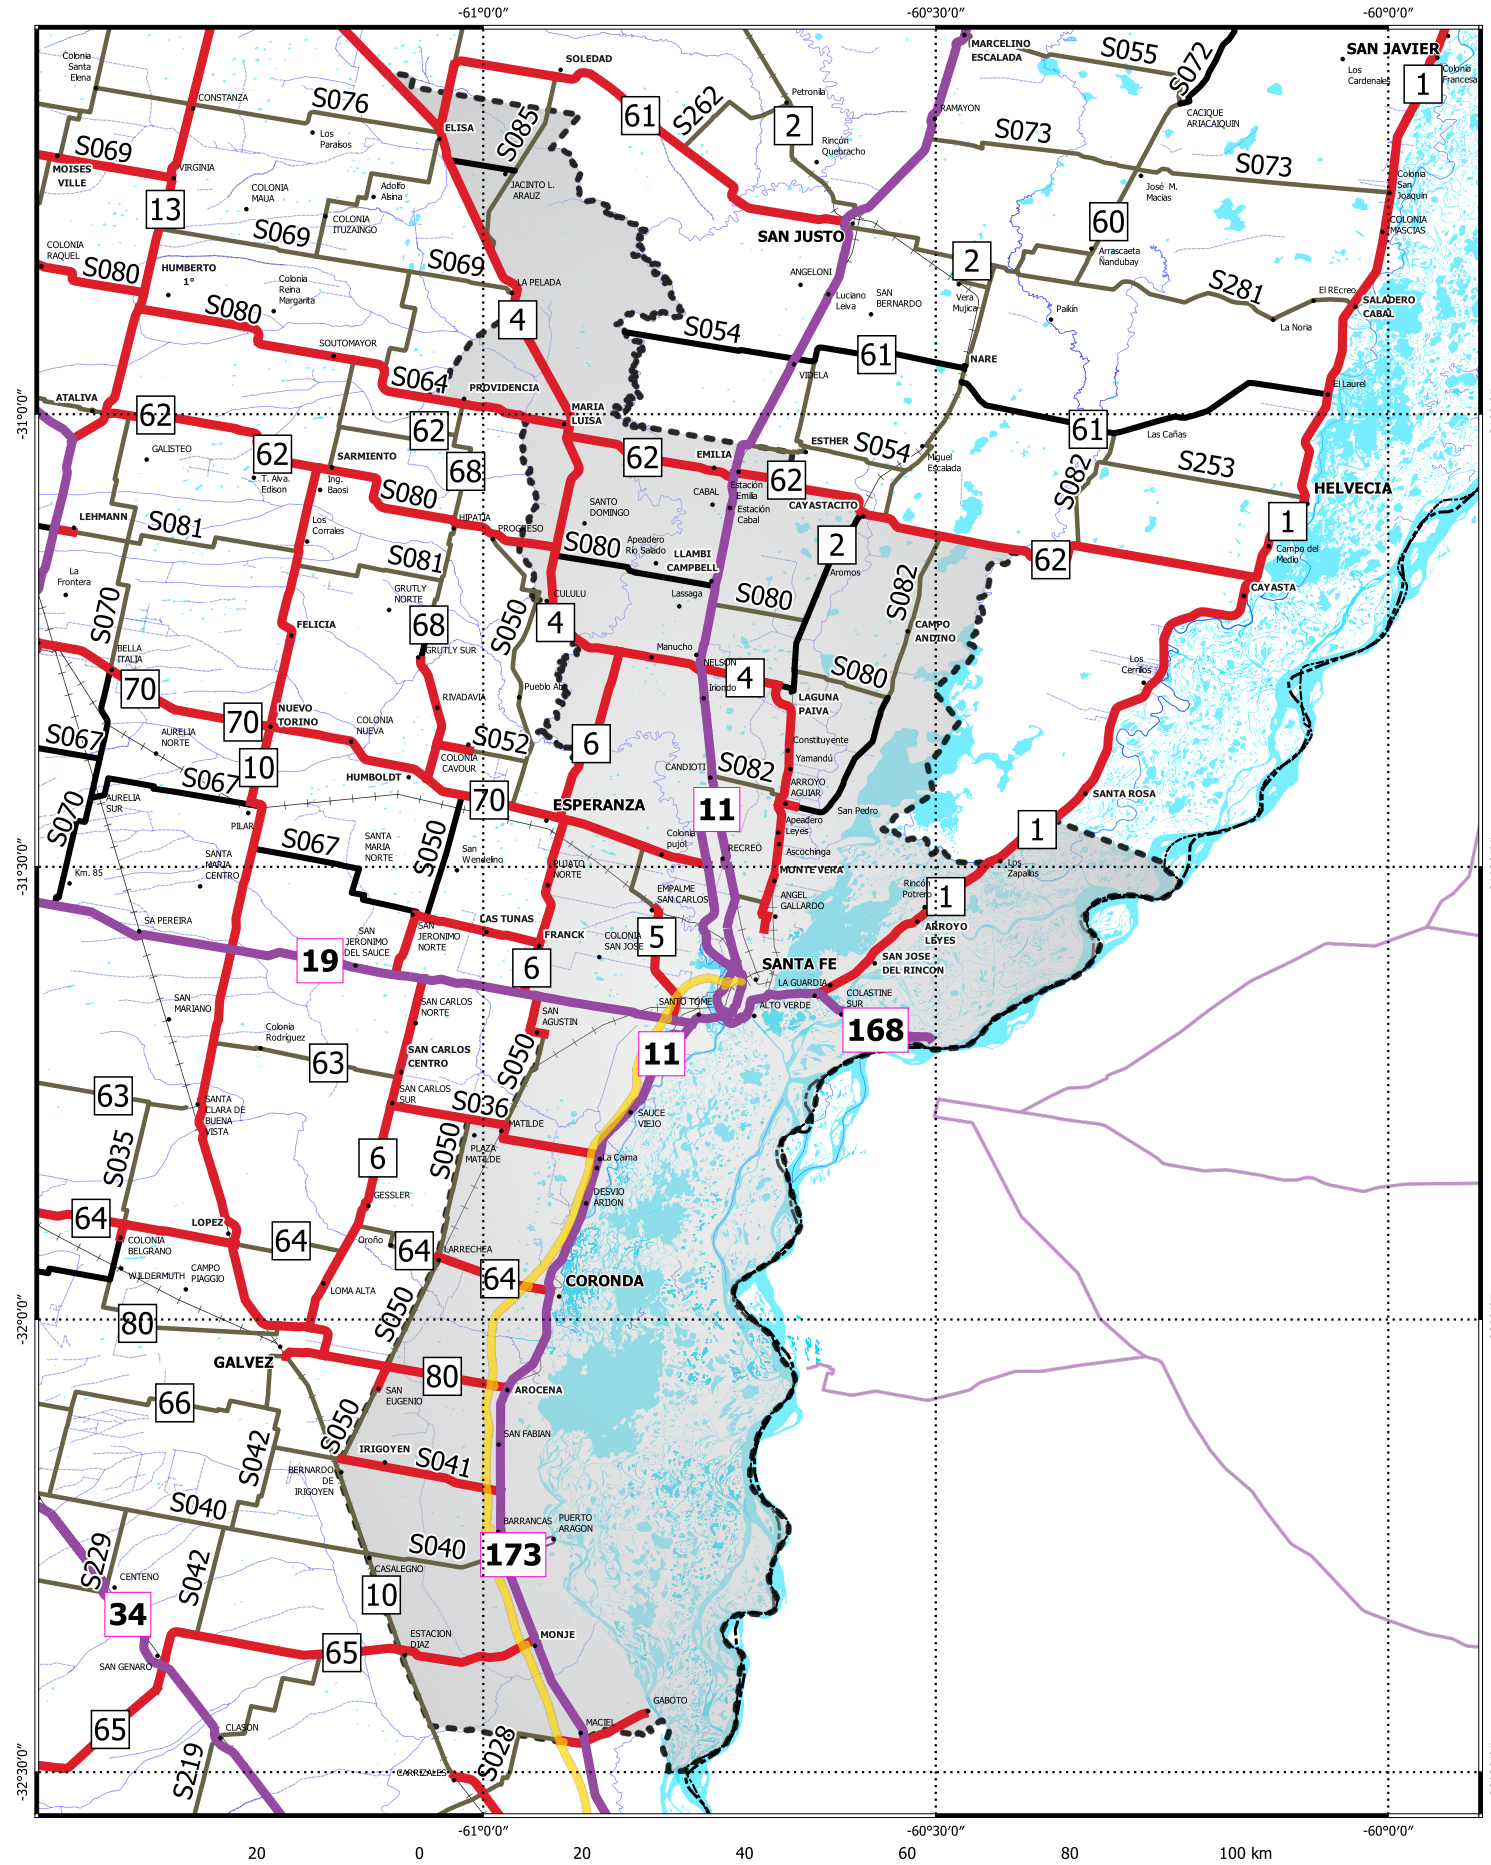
-61°0'0"
-60°30'0"
-60°0'0"

Colonia Santa Elena
CONSTANZA
SOLEDAD
MARCELINO ESCALADA
S055
S072
SAN JAVIER
Los Cardenales
Colonia Francesa
1
S076
S085
61
S262
Petronila
2
RAMAYON
S073
CACIQUE ARIACAIQUIN
S069
MOISES VILLE
VIRGINIA
ELISA
Los Paraísos
Rincón Quebracho
S073
COLONIA MAUA
Adolfo Alsina
JACINTO L. ARAUZ
José M. Macias
Colonia San Joaquín
13
COLONIA ITUZAINGO
S069
SAN JUSTO
60
COLONIA MASCIAS
COLONIA RAQUEL
S080
HUMBERTO 1°
Colonia Reina Margarita
S069
LA PELADA
ANGELONI
2
Arrascaeta Ñandubay
S281
El REcreo
SALADERO CABAL
S080
4
Luciano Leiva
SAN BERNARDO
Vera Mujica
Paikin
La Noria
S054
SOUTOMAYOR
61
NARE
S064
PROVIDENCIA
VIDELA
El Laurel
ATALIVA
62
MARIA LUISA
62
-31°0'0"
GALISTEO
62
ESTHER
S054
61
Las Cañas
SARMIENTO
62
EMILIA
Miguel Escalada
S253
T. Alva. Edison
Ing. Baosi
68
S080
CABAL
Estación Emilia
62
S082
HELVECIA
Estación Cabal
CAYASTACITO
LEHMANN
S081
Los Corrales
HIPATIA
PROGRESO
SANTO DOMINGO
1
S080
Apeadero Río Salado
2
62
LLAMBI CAMPBELL
Campo del Medio
S081
Aromos
La Frontera
GRUTLY NORTE
CULULU
CAYASTA
S070
Lassaga
S080
S082
FELICIA
68
S050
4
CAMPO ANDINO
GRUTLY SUR
Manucho
BELLA ITALIA
NELSON
4
S080
Los Cerrillos
70
Iriondo
RIVADAVIA
Pueblo Ab
LAGUNA PAIVA
NUEVO TORINO
70
COLONIA NUEVA
S067
AURELIA NORTE
S052
6
Constituyente
COLONIA CAVOUR
Yamandú
10
CANDIOTI
S082
S067
HUMBOLDT
ARROYO AGUIAR
AURELIA SUR
70
ESPERANZA
11
SANTA ROSA
S070
PILAR
San Pedro
S067
Colonia pujol
Apeadero Leyes
SANTA ROSA NORTE
S050
San Wendelino
RECREO
1
SANTA MARIA CENTRO
Ascochinga
Km. 85
RIVADAVIA
PUJATO NORTE
MONTE VERA
Los Zapallos
-31°30'0"
EMPALME SAN CARLOS
ANGEL GALLARDO
Rincón Potrero
1
SA PEREIRA
CAS TUNAS
ARROYO LEYES
SAN JERONIMO DEL SAUCE
SAN JERONIMO NORTE
FRANCK
COLONIA SAN JOSE
5
SANTA FE
SAN JOSE DEL RINCON
19
6
LA GUARDIA
SAN MARIANO
SAN CARLOS NORTE
SANTO TOME
ALTO VERDE
COLASTINE SUR
168
SAN AGUSTIN
Colonia Rodriguez
S050
11
63
SAN CARLOS CENTRO
63
SAN CARLOS SUR
S036
SANTA CLARA DE BUENA VISTA
SAUCE VIEJO
S035
MATILDE
6
S050
PLAZA MATILDE
La Cama
DESVIO ARIJON
GESSLER
64
LOPEZ
64
COLONIA BELGRANO
Oroño
64
LARRECHEA
64
CORONDA
WILDERMUTH
CAMPO PIAGGIO
LOMA ALTA
S050
80
-32°0'0"
GALVEZ
80
SAN EUGENIO
AROCENA
66
S050
S042
IRIGOYEN
SAN FABIAN
S041
BERNARDO DE IRIGOYEN
S040
S040
BARRANCAS
PUERTO ARAGON
173
S229
CENTENO
CASALEGNO
S042
10
34
ESTACION DIAZ
MONJE
65
SAN GENARO
GABOTO
65
CLASON
MACIEL
S219
CARRIZALES
S028
-32°30'0"
-61°0'0"
-60°30'0"
-60°0'0"
20
0
20
40
60
80
100 km